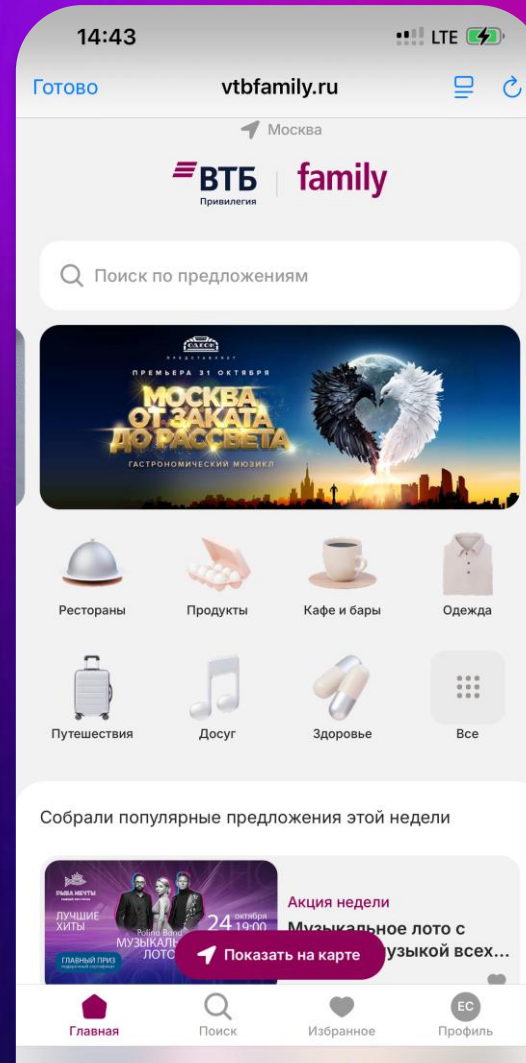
14:43

LTE

Готово

vtbfamily.ru

Москва

ВТБ Привилегия | family

Поиск по предложениям

ОДЕОН ПРЕДСТАВЛЯЕТ

ПРЕМЬЕРА 31 ОКТЯБРЯ

МОСКВА ОТ ЗАКАТА ДО РАССВЕТА

ГАСТРОНОМИЧЕСКИЙ МЮЗИКЛ

Рестораны

Продукты

Кафе и бары

Одежда

Путешествия

Досуг

Здоровье

Все

Собрали популярные предложения этой недели

РЫБА МЕЧТЫ

ЛУЧШИЕ ХИТЫ

Polina Band

24 октября 19:00

МУЗЫКАЛЬ ЛОТО

ГЛАВНЫЙ ПРИЗ

Акция недели

Музыкальное лото с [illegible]узыкой всех...

Показать на карте

Главная

Поиск

Избранное

ЕС

Профиль